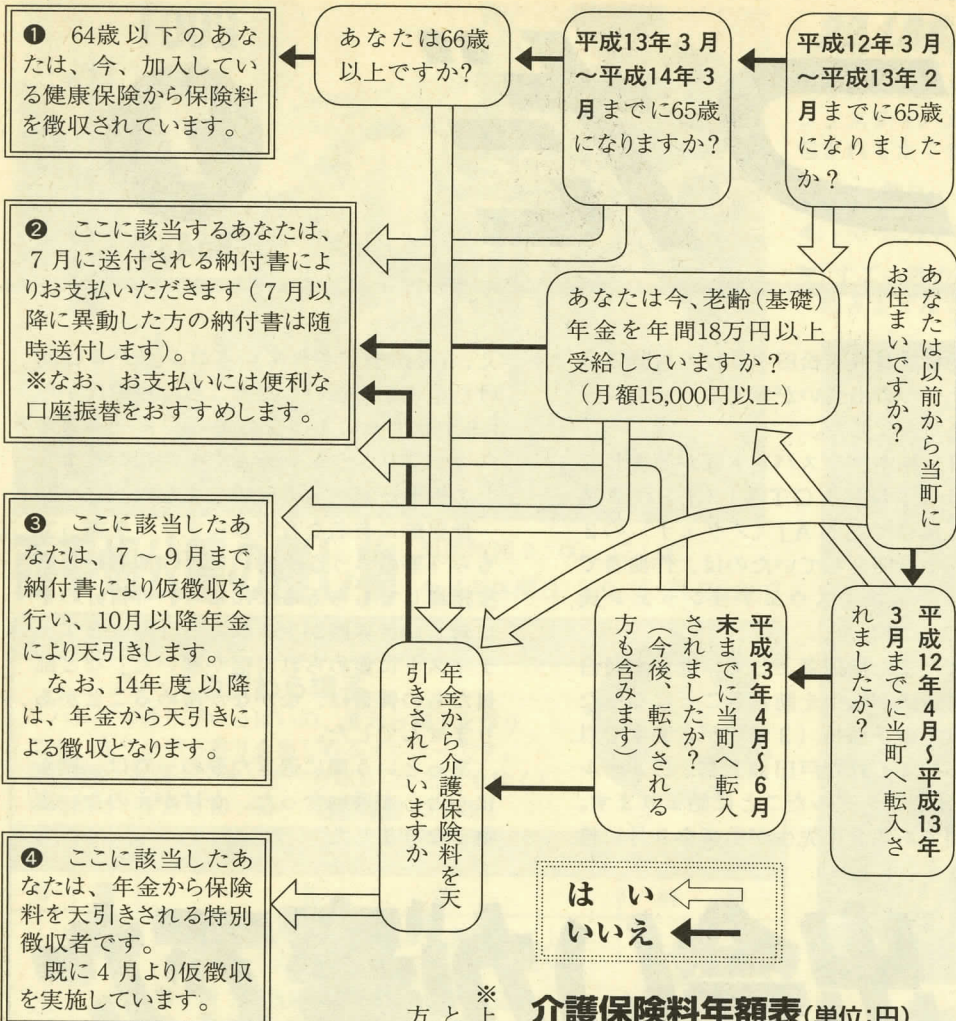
❶ 64歳以下のあなたは、今、加入している健康保険から保険料を徴収されています。

あなたは66歳以上ですか？

平成13年３月〜平成14年３月までに65歳になりますか？

平成12年３月〜平成13年２月までに65歳になりましたか？

❷ ここに該当するあなたは、７月に送付される納付書によりお支払いいただきます（７月以降に異動した方の納付書は随時送付します)。
※なお、お支払いには便利な口座振替をおすすめします。

あなたは以前から当町にお住まいですか？

あなたは今、老齢(基礎)年金を年間18万円以上受給していますか？（月額15,000円以上）

❸ ここに該当したあなたは、７〜９月まで納付書により仮徴収を行い、10月以降年金により天引きします。
なお、14年度以降は、年金から天引きによる徴収となります。

年金から介護保険料を天引きされていますか

平成13年４月〜６月末までに当町へ転入されましたか？（今後、転入される方も含みます）

平成12年４月〜平成13年３月までに当町へ転入されましたか？

❹ ここに該当したあなたは、年金から保険料を天引きされる特別徴収者です。
既に４月より仮徴収を実施しています。

はい
いいえ

※上
と
方

介護保険料年額表(単位:円)